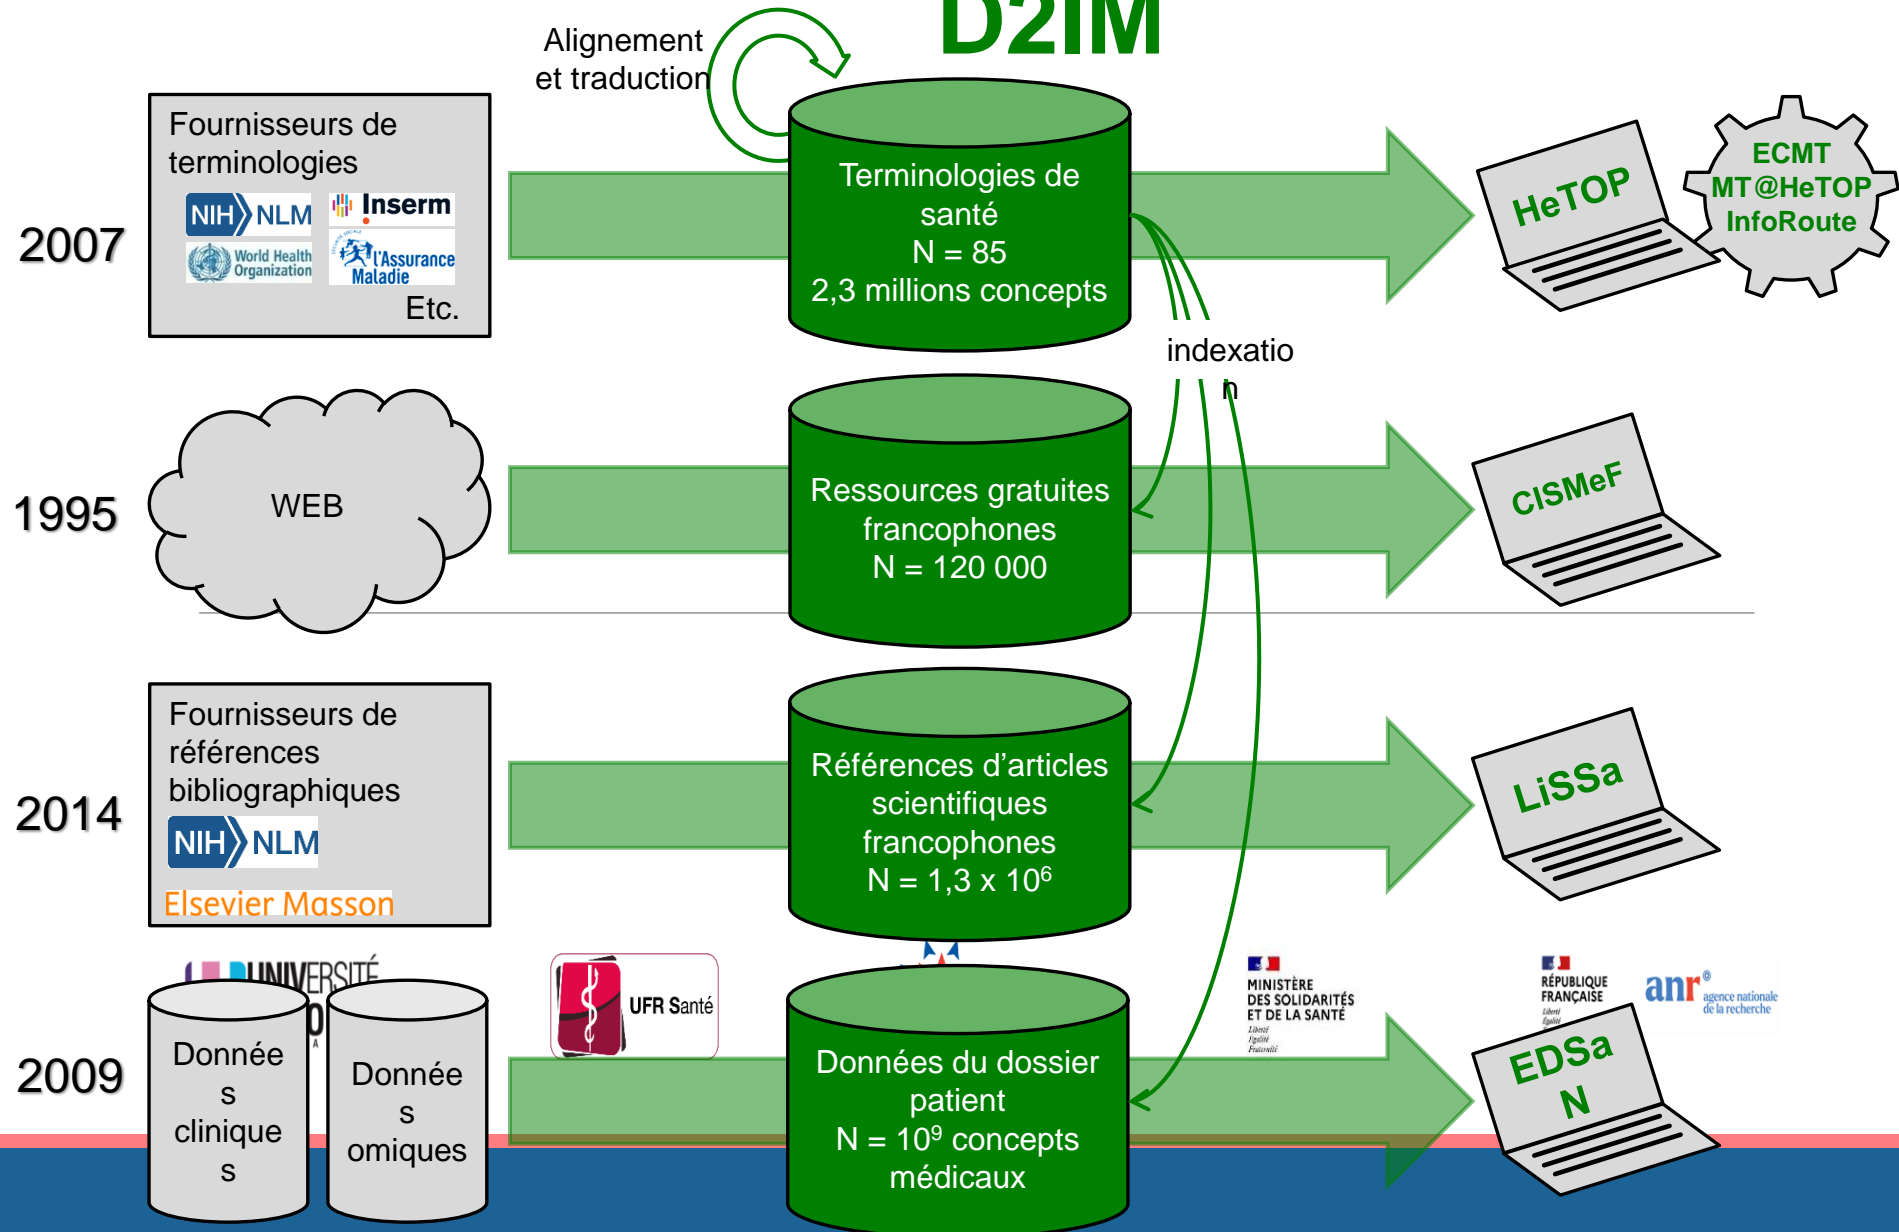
D2IM

Alignement et traduction

2007

Fournisseurs de terminologies

NIH NLM

Inserm

World Health Organization

l'Assurance Maladie

Etc.

Terminologies de santé
N = 85
2,3 millions concepts

HeTOP

ECMT
MT@HeTOP
InfoRoute

indexatio
n

1995

WEB

Ressources gratuites francophones
N = 120 000

CISMeF

2014

Fournisseurs de références bibliographiques

NIH NLM

Elsevier Masson

Références d'articles scientifiques francophones
N = 1,3 x $10^6$

LiSSa

2009

UNIVERSITÉ

Donnée
s
clinique
s

Donnée
s
omiques

UFR Santé

Données du dossier patient
N = $10^9$ concepts médicaux

MINISTÈRE DES SOLIDARITÉS ET DE LA SANTÉ
Liberté
Égalité
Fraternité

RÉPUBLIQUE FRANÇAISE
Liberté
Égalité

anr agence nationale de la recherche

EDSa
N